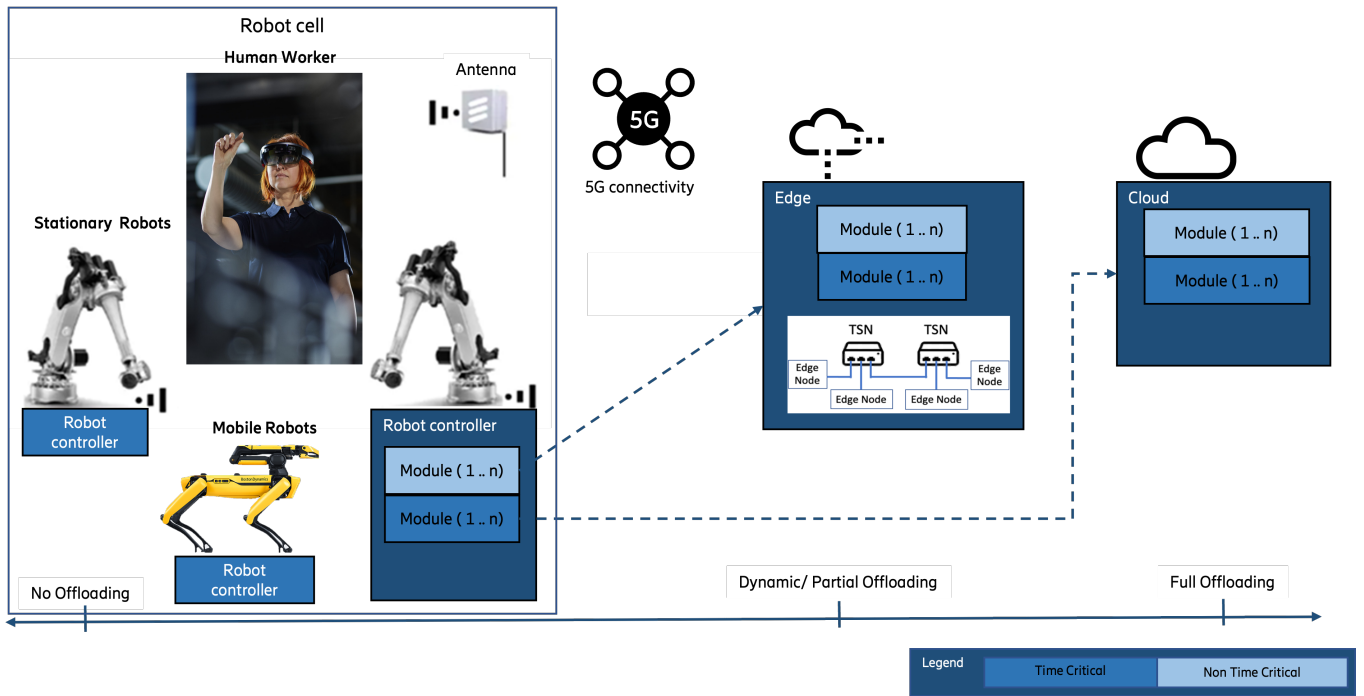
Robot cell

Human Worker

Antenna

Stationary Robots

Robot controller

Mobile Robots

Robot controller

Robot controller

Module ( 1 .. n)

Module ( 1 .. n)

5G

5G connectivity

Edge

Module ( 1 .. n)

Module ( 1 .. n)

TSN

TSN

Edge Node

Edge Node

Edge Node

Edge Node

Cloud

Module ( 1 .. n)

Module ( 1 .. n)

No Offloading

Dynamic/ Partial Offloading

Full Offloading

Legend

Time Critical

Non Time Critical